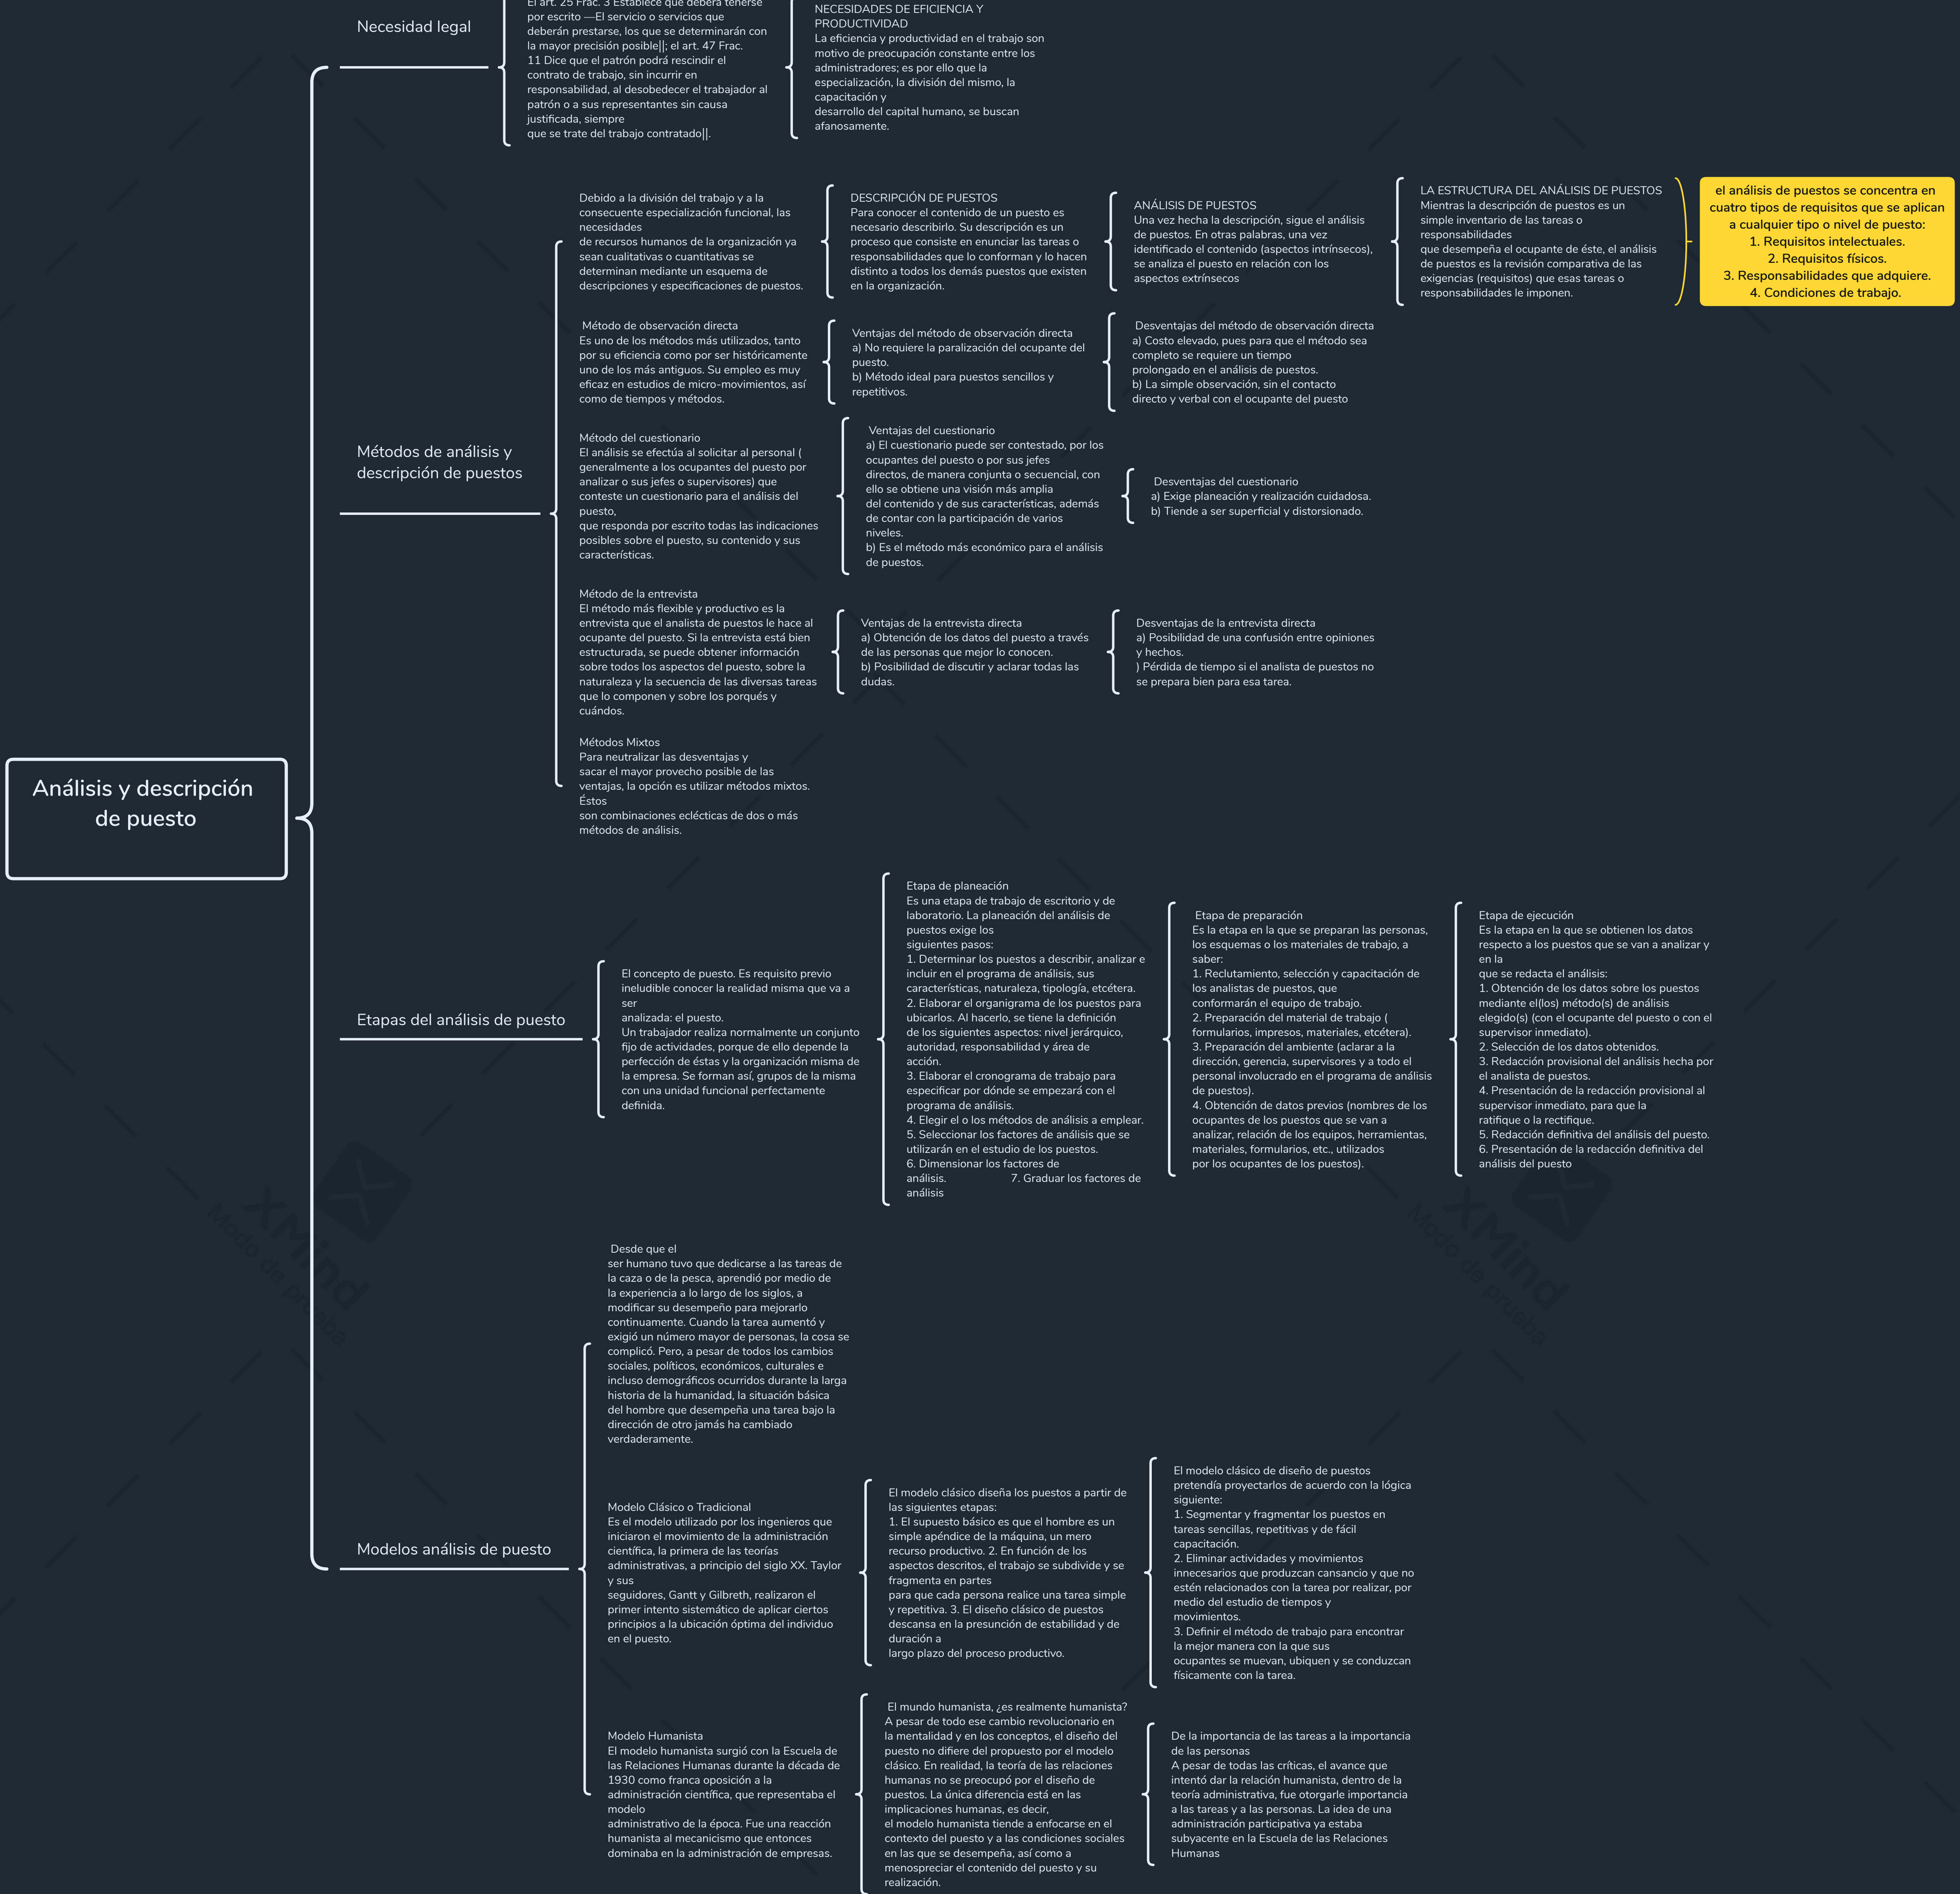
Análisis y descripción de puesto

Necesidad legal

El art. 25 Frac. 3 Establece que deberá tenerse por escrito —El servicio o servicios que deberán prestarse, los que se determinarán con la mayor precisión posible||; el art. 47 Frac. 11 Dice que el patrón podrá rescindir el contrato de trabajo, sin incurrir en responsabilidad, al desobedecer el trabajador al patrón o a sus representantes sin causa justificada, siempre que se trate del trabajo contratado||.

NECESIDADES DE EFICIENCIA Y PRODUCTIVIDAD
La eficiencia y productividad en el trabajo son motivo de preocupación constante entre los administradores; es por ello que la especialización, la división del mismo, la capacitación y desarrollo del capital humano, se buscan afanosamente.

Métodos de análisis y descripción de puestos

Debido a la división del trabajo y a la consecuente especialización funcional, las necesidades de recursos humanos de la organización ya sean cualitativas o cuantitativas se determinan mediante un esquema de descripciones y especificaciones de puestos.

DESCRIPCIÓN DE PUESTOS
Para conocer el contenido de un puesto es necesario describirlo. Su descripción es un proceso que consiste en enunciar las tareas o responsabilidades que lo conforman y lo hacen distinto a todos los demás puestos que existen en la organización.

ANÁLISIS DE PUESTOS
Una vez hecha la descripción, sigue el análisis de puestos. En otras palabras, una vez identificado el contenido (aspectos intrínsecos), se analiza el puesto en relación con los aspectos extrínsecos

LA ESTRUCTURA DEL ANÁLISIS DE PUESTOS
Mientras la descripción de puestos es un simple inventario de las tareas o responsabilidades que desempeña el ocupante de éste, el análisis de puestos es la revisión comparativa de las exigencias (requisitos) que esas tareas o responsabilidades le imponen.

el análisis de puestos se concentra en cuatro tipos de requisitos que se aplican a cualquier tipo o nivel de puesto:
1. Requisitos intelectuales.
2. Requisitos físicos.
3. Responsabilidades que adquiere.
4. Condiciones de trabajo.

Método de observación directa
Es uno de los métodos más utilizados, tanto por su eficiencia como por ser históricamente uno de los más antiguos. Su empleo es muy eficaz en estudios de micro-movimientos, así como de tiempos y métodos.

Ventajas del método de observación directa
a) No requiere la paralización del ocupante del puesto.
b) Método ideal para puestos sencillos y repetitivos.

Desventajas del método de observación directa
a) Costo elevado, pues para que el método sea completo se requiere un tiempo prolongado en el análisis de puestos.
b) La simple observación, sin el contacto directo y verbal con el ocupante del puesto

Método del cuestionario
El análisis se efectúa al solicitar al personal ( generalmente a los ocupantes del puesto por analizar o sus jefes o supervisores) que conteste un cuestionario para el análisis del puesto,
que responda por escrito todas las indicaciones posibles sobre el puesto, su contenido y sus características.

Ventajas del cuestionario
a) El cuestionario puede ser contestado, por los ocupantes del puesto o por sus jefes directos, de manera conjunta o secuencial, con ello se obtiene una visión más amplia del contenido y de sus características, además de contar con la participación de varios niveles.
b) Es el método más económico para el análisis de puestos.

Desventajas del cuestionario
a) Exige planeación y realización cuidadosa.
b) Tiende a ser superficial y distorsionado.

Método de la entrevista
El método más flexible y productivo es la entrevista que el analista de puestos le hace al ocupante del puesto. Si la entrevista está bien estructurada, se puede obtener información sobre todos los aspectos del puesto, sobre la naturaleza y la secuencia de las diversas tareas que lo componen y sobre los porqués y cuándos.

Ventajas de la entrevista directa
a) Obtención de los datos del puesto a través de las personas que mejor lo conocen.
b) Posibilidad de discutir y aclarar todas las dudas.

Desventajas de la entrevista directa
a) Posibilidad de una confusión entre opiniones y hechos.
) Pérdida de tiempo si el analista de puestos no se prepara bien para esa tarea.

Métodos Mixtos
Para neutralizar las desventajas y sacar el mayor provecho posible de las ventajas, la opción es utilizar métodos mixtos. Éstos
son combinaciones eclécticas de dos o más métodos de análisis.

Etapas del análisis de puesto

El concepto de puesto. Es requisito previo ineludible conocer la realidad misma que va a ser
analizada: el puesto.
Un trabajador realiza normalmente un conjunto fijo de actividades, porque de ello depende la perfección de éstas y la organización misma de la empresa. Se forman así, grupos de la misma con una unidad funcional perfectamente definida.

Etapa de planeación
Es una etapa de trabajo de escritorio y de laboratorio. La planeación del análisis de puestos exige los
siguientes pasos:
1. Determinar los puestos a describir, analizar e incluir en el programa de análisis, sus características, naturaleza, tipología, etcétera.
2. Elaborar el organigrama de los puestos para ubicarlos. Al hacerlo, se tiene la definición de los siguientes aspectos: nivel jerárquico, autoridad, responsabilidad y área de acción.
3. Elaborar el cronograma de trabajo para especificar por dónde se empezará con el programa de análisis.
4. Elegir el o los métodos de análisis a emplear.
5. Seleccionar los factores de análisis que se utilizarán en el estudio de los puestos.
6. Dimensionar los factores de análisis. 7. Graduar los factores de análisis

Etapa de preparación
Es la etapa en la que se preparan las personas, los esquemas o los materiales de trabajo, a saber:
1. Reclutamiento, selección y capacitación de los analistas de puestos, que conformarán el equipo de trabajo.
2. Preparación del material de trabajo ( formularios, impresos, materiales, etcétera).
3. Preparación del ambiente (aclarar a la dirección, gerencia, supervisores y a todo el personal involucrado en el programa de análisis de puestos).
4. Obtención de datos previos (nombres de los ocupantes de los puestos que se van a analizar, relación de los equipos, herramientas, materiales, formularios, etc., utilizados por los ocupantes de los puestos).

Etapa de ejecución
Es la etapa en la que se obtienen los datos respecto a los puestos que se van a analizar y en la
que se redacta el análisis:
1. Obtención de los datos sobre los puestos mediante el(los) método(s) de análisis elegido(s) (con el ocupante del puesto o con el supervisor inmediato).
2. Selección de los datos obtenidos.
3. Redacción provisional del análisis hecha por el analista de puestos.
4. Presentación de la redacción provisional al supervisor inmediato, para que la ratifique o la rectifique.
5. Redacción definitiva del análisis del puesto.
6. Presentación de la redacción definitiva del análisis del puesto

Modelos análisis de puesto

Desde que el ser humano tuvo que dedicarse a las tareas de la caza o de la pesca, aprendió por medio de la experiencia a lo largo de los siglos, a modificar su desempeño para mejorarlo continuamente. Cuando la tarea aumentó y exigió un número mayor de personas, la cosa se complicó. Pero, a pesar de todos los cambios sociales, políticos, económicos, culturales e incluso demográficos ocurridos durante la larga historia de la humanidad, la situación básica del hombre que desempeña una tarea bajo la dirección de otro jamás ha cambiado verdaderamente.

Modelo Clásico o Tradicional
Es el modelo utilizado por los ingenieros que iniciaron el movimiento de la administración científica, la primera de las teorías administrativas, a principio del siglo XX. Taylor y sus
seguidores, Gantt y Gilbreth, realizaron el primer intento sistemático de aplicar ciertos principios a la ubicación óptima del individuo en el puesto.

El modelo clásico diseña los puestos a partir de las siguientes etapas:
1. El supuesto básico es que el hombre es un simple apéndice de la máquina, un mero recurso productivo. 2. En función de los aspectos descritos, el trabajo se subdivide y se fragmenta en partes
para que cada persona realice una tarea simple y repetitiva. 3. El diseño clásico de puestos descansa en la presunción de estabilidad y de duración a
largo plazo del proceso productivo.

El modelo clásico de diseño de puestos pretendía proyectarlos de acuerdo con la lógica siguiente:
1. Segmentar y fragmentar los puestos en tareas sencillas, repetitivas y de fácil capacitación.
2. Eliminar actividades y movimientos innecesarios que produzcan cansancio y que no estén relacionados con la tarea por realizar, por medio del estudio de tiempos y movimientos.
3. Definir el método de trabajo para encontrar la mejor manera con la que sus ocupantes se muevan, ubiquen y se conduzcan físicamente con la tarea.

Modelo Humanista
El modelo humanista surgió con la Escuela de las Relaciones Humanas durante la década de 1930 como franca oposición a la administración científica, que representaba el modelo
administrativo de la época. Fue una reacción humanista al mecanicismo que entonces dominaba en la administración de empresas.

El mundo humanista, ¿es realmente humanista?
A pesar de todo ese cambio revolucionario en la mentalidad y en los conceptos, el diseño del puesto no difiere del propuesto por el modelo clásico. En realidad, la teoría de las relaciones humanas no se preocupó por el diseño de puestos. La única diferencia está en las implicaciones humanas, es decir,
el modelo humanista tiende a enfocarse en el contexto del puesto y a las condiciones sociales en las que se desempeña, así como a menospreciar el contenido del puesto y su realización.

De la importancia de las tareas a la importancia de las personas
A pesar de todas las críticas, el avance que intentó dar la relación humanista, dentro de la teoría administrativa, fue otorgarle importancia a las tareas y a las personas. La idea de una administración participativa ya estaba subyacente en la Escuela de las Relaciones Humanas

XMind Modo de prueba
XMind Modo de prueba